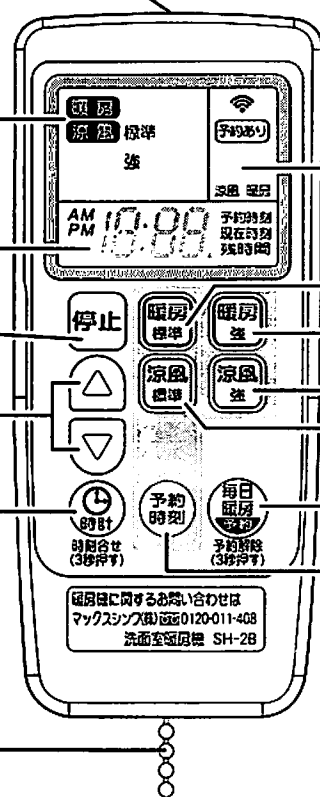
暖房
涼風 標準
強

予約あり

涼風 暖房

AM
PM
10:00
10:00

予約時刻
現在時刻
残時間

停止

暖房
標準

暖房
強

涼風
標準

涼風
強

時計
時刻合せ
(3秒押す)

予約
時刻

毎日
暖房
予約

予約解除
(3秒押す)

暖房機に関するお問い合わせは
マックスシンプ(株) 0120-011-408
洗面室暖房機 SH-28